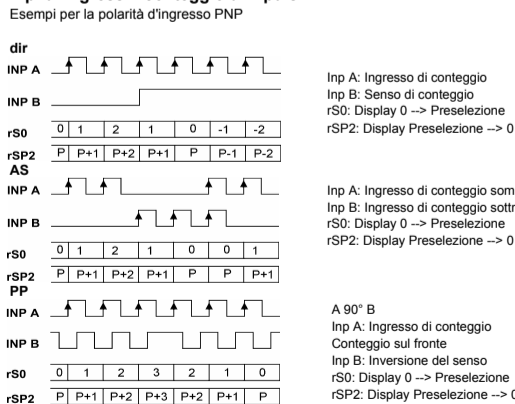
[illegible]
Esempi per la polarità d'ingresso PNP

dir
INP A
INP B

| rS0 | 0 | 1 | 2 | 1 | 0 | -1 | -2 |
|---|---|---|---|---|---|---|---|
| rSP2 | P | P+1 | P+2 | P+1 | P | P-1 | P-2 |

Inp A: Ingresso di conteggio
Inp B: Senso di conteggio
rS0: Display 0 --> Preselezione
rSP2: Display Preselezione --> 0

AS
INP A
INP B

| rS0 | 0 | 1 | 2 | 1 | 0 | 0 | 1 |
|---|---|---|---|---|---|---|---|
| rSP2 | P | P+1 | P+2 | P+1 | P | P | P+1 |

Inp A: Ingresso di conteggio som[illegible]
Inp B: Ingresso di conteggio sottr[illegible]
rS0: Display 0 --> Preselezione
rSP2: Display Preselezione --> 0

PP
INP A
INP B

| rS0 | 0 | 1 | 2 | 3 | 2 | 1 | 0 |
|---|---|---|---|---|---|---|---|
| rSP2 | P | P+1 | P+2 | P+3 | P+2 | P+1 | P |

A 90° B
Inp A: Ingresso di conteggio
Conteggio sul fronte
Inp B: Inversione del senso
rS0: Display 0 --> Preselezione
rSP2: Display Preselezione --> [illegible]